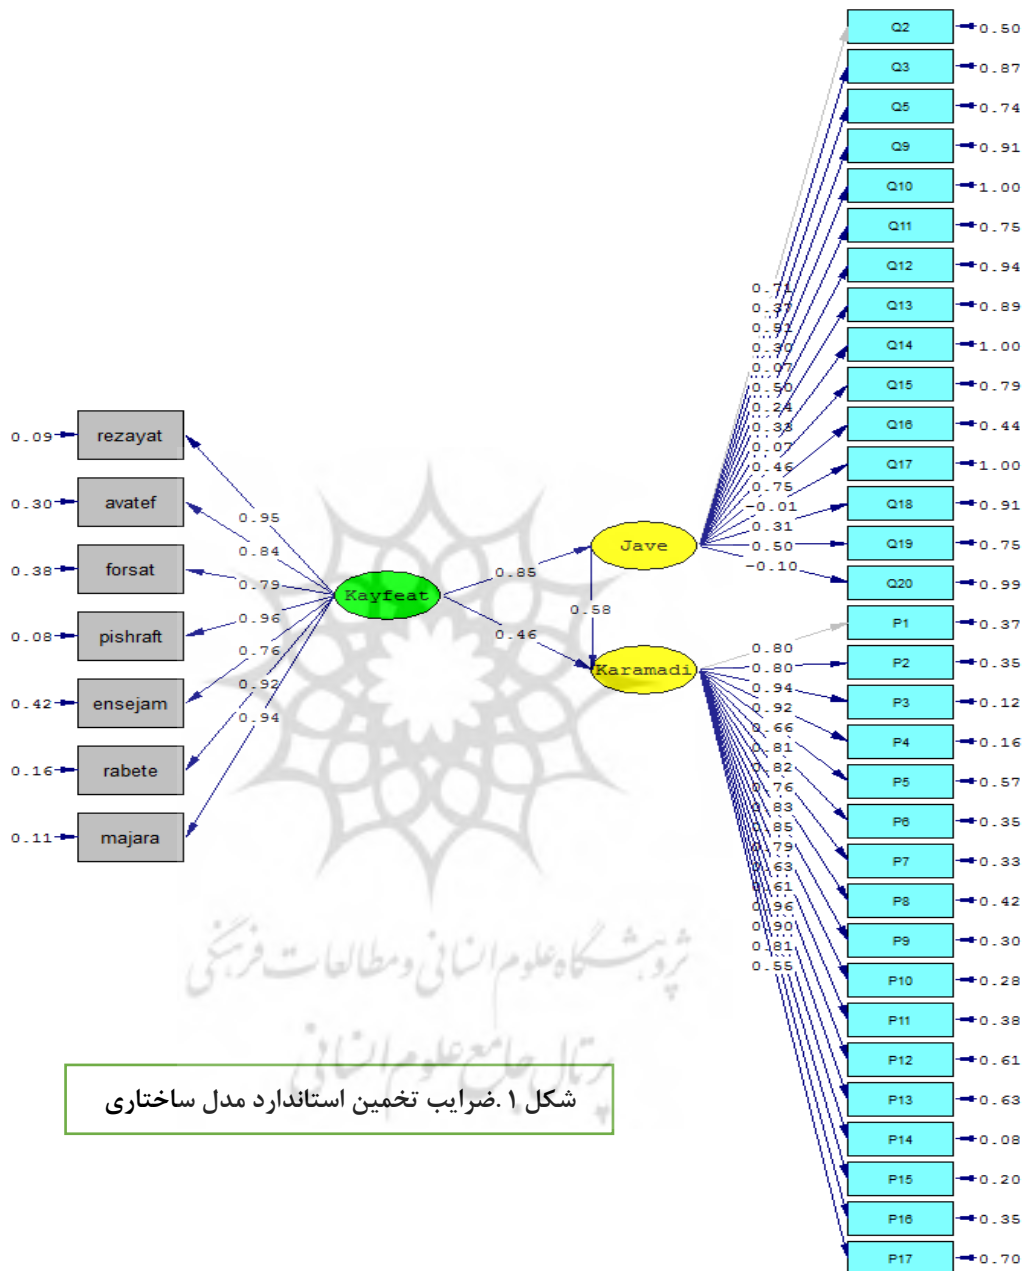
Q2 0.50
Q3 0.87
Q5 0.74
Q9 0.91
Q10 1.00
Q11 0.75
Q12 0.94
Q13 0.89
Q14 1.00
Q15 0.79
Q16 0.44
Q17 1.00
Q18 0.91
Q19 0.75
Q20 0.99
P1 0.37
P2 0.35
P3 0.12
P4 0.16
P5 0.57
P6 0.35
P7 0.33
P8 0.42
P9 0.30
P10 0.28
P11 0.38
P12 0.61
P13 0.63
P14 0.08
P15 0.20
P16 0.35
P17 0.70

0.71
0.37
0.81
0.30
0.07
0.50
0.24
0.33
0.07
0.46
0.75
-0.01
0.31
0.50
-0.10

0.80
0.80
0.94
0.92
0.66
0.81
0.82
0.76
0.83
0.85
0.79
0.63
0.61
0.96
0.90
0.81
0.55

Jave
Karamadi
Kayfeat
0.85
0.46
0.58

0.09 rezayat
0.30 avatef
0.38 forsat
0.08 pishraft
0.42 ensejam
0.16 rabete
0.11 majara

0.95
0.84
0.79
0.96
0.76
0.92
0.94

پژوهشگاه علوم انسانی و مطالعات فرهنگی
پرتال جامع علوم انسانی

شکل ۱ .ضرایب تخمین استاندارد مدل ساختاری